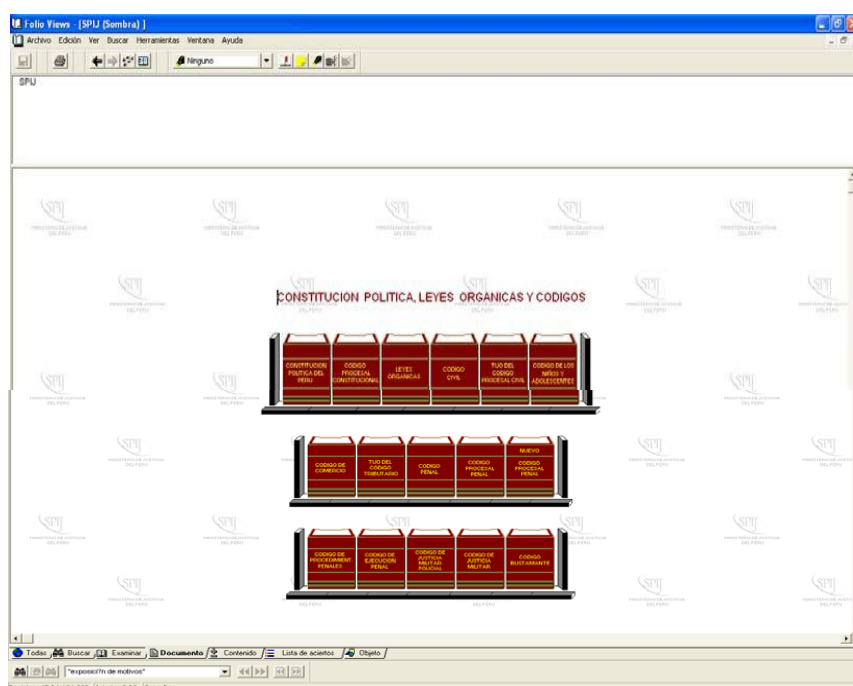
Folio Views - [SPIJ (Sombra)]
Archivo Edición Ver Buscar Herramientas Ventana Ayuda
Ninguno
SPIJ

CONSTITUCION POLITICA, LEYES ORGANICAS Y CODIGOS

CONSTITUCION POLITICA DEL PERU
CODIGO PROCESAL CONSTITUCIONAL
LEYES ORGANICAS
CODIGO CIVIL
TUO DEL CODIGO PROCESAL CIVIL
CODIGO DE LOS NIÑOS Y ADOLESCENTES

CODIGO DE COMERCIO
TUO DEL CODIGO TRIBUTARIO
CODIGO PENAL
CODIGO PROCESAL PENAL
NUEVO CODIGO PROCESAL PENAL

CODIGO DE PROCEDIMIENTOS PENALES
CODIGO DE EJECUCION PENAL
CODIGO DE JUSTICIA MILITAR POLICIAL
CODIGO DE JUSTICIA MILITAR
CODIGO BUSTAMANTE

Todas Buscar Examinar Documento Contenido Lista de aciertos Objeto
"exposici?n de motivos"